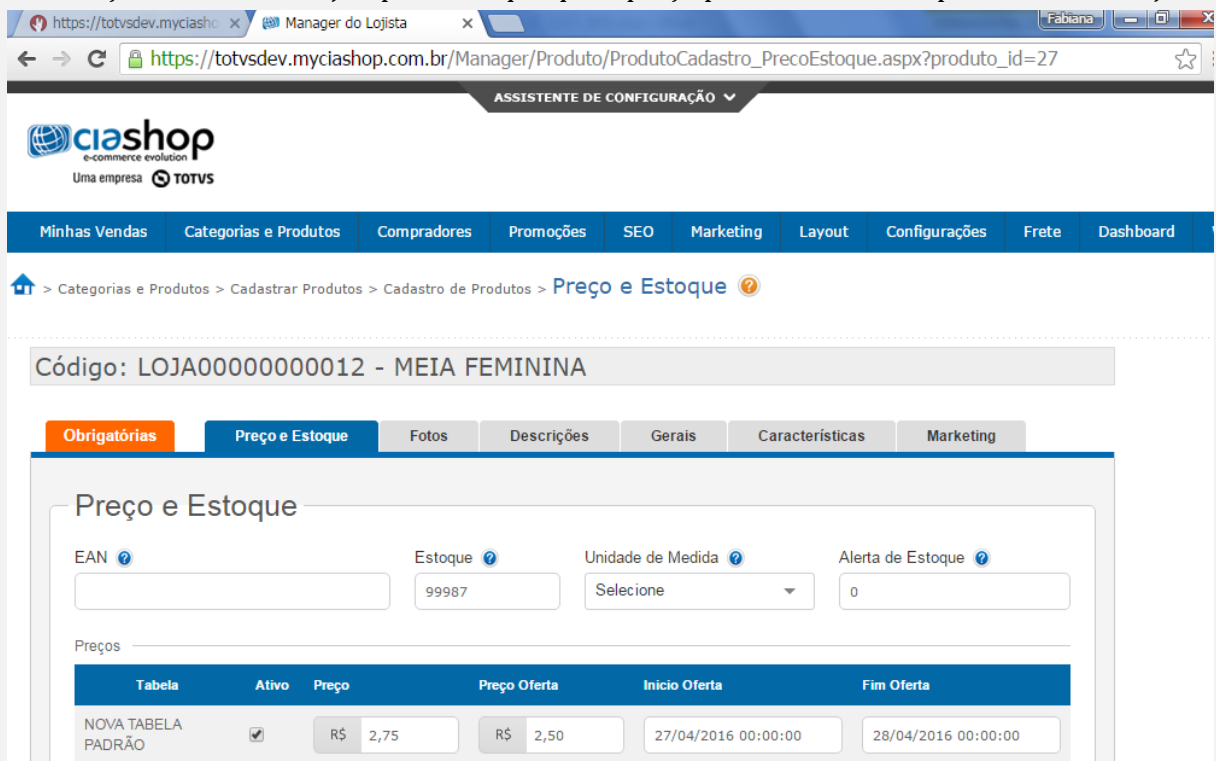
https://totvsdev.myciasho ×
Manager do Lojista ×
Fabiana
https://totvsdev.myciashop.com.br/Manager/Produto/ProdutoCadastro_PrecoEstoque.aspx?produto_id=27

ASSISTENTE DE CONFIGURAÇÃO

ciashop
e-commerce evolution
Uma empresa TOTVS

Minhas Vendas | Categorias e Produtos | Compradores | Promoções | SEO | Marketing | Layout | Configurações | Frete | Dashboard

> Categorias e Produtos > Cadastrar Produtos > Cadastro de Produtos > Preço e Estoque

Código: LOJA00000000012 - MEIA FEMININA

Obrigatórias | Preço e Estoque | Fotos | Descrições | Gerais | Características | Marketing

Preço e Estoque

EAN
Estoque
99987
Unidade de Medida
Selecione
Alerta de Estoque
0

Preços

| Tabela | Ativo | Preço | Preço Oferta | Inicio Oferta | Fim Oferta |
|---|---|---|---|---|---|
| NOVA TABELA PADRÃO | ✔ | R$ 2,75 | R$ 2,50 | 27/04/2016 00:00:00 | 28/04/2016 00:00:00 |